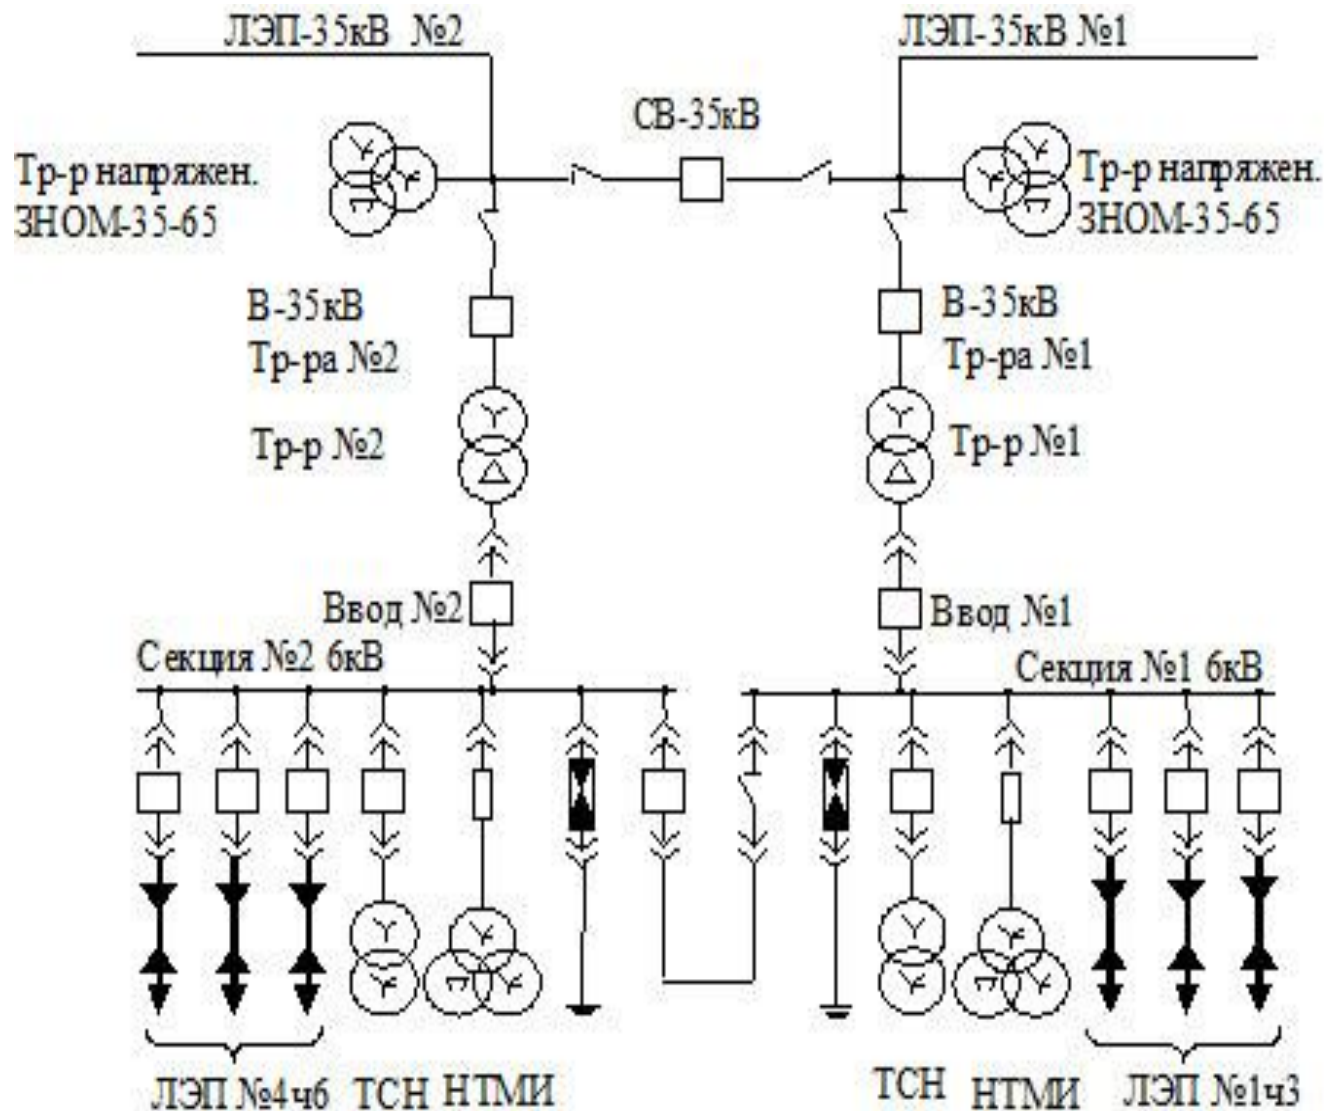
ЛЭП-35кВ №2

ЛЭП-35кВ №1

СВ-35кВ

Тр-р напряжен.
ЗНОМ-35-65

Тр-р напряжен.
ЗНОМ-35-65

В-35кВ
Тр-ра №2

В-35кВ
Тр-ра №1

Тр-р №2

Тр-р №1

Ввод №2

Ввод №1

Секция №2 6кВ

Секция №1 6кВ

ЛЭП №4ч6 ТСН НТМИ

ТСН НТМИ ЛЭП №1ч3